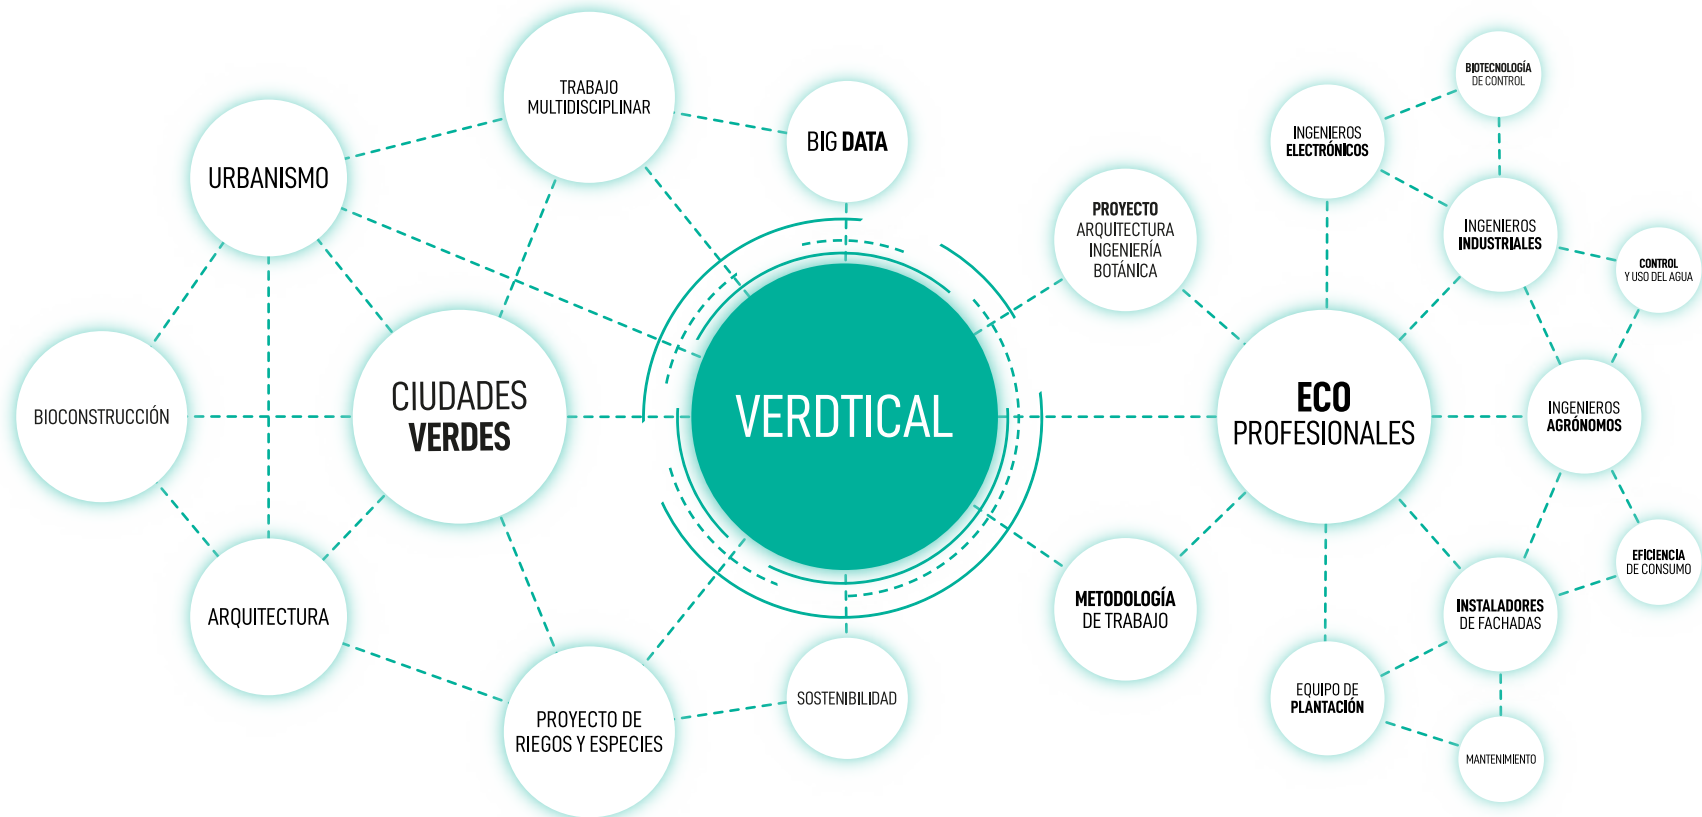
TRABAJO MULTIDISCIPLINAR

BIG DATA

URBANISMO

BIOTECNOLOGÍA DE CONTROL

INGENIEROS ELECTRÓNICOS

PROYECTO ARQUITECTURA INGENIERÍA BOTÁNICA

INGENIEROS INDUSTRIALES

CONTROL Y USO DEL AGUA

BIOCONSTRUCCIÓN

CIUDADES VERDES

VERDTICAL

ECO PROFESIONALES

INGENIEROS AGRÓNOMOS

EFICIENCIA DE CONSUMO

ARQUITECTURA

METODOLOGÍA DE TRABAJO

INSTALADORES DE FACHADAS

SOSTENIBILIDAD

EQUIPO DE PLANTACIÓN

PROYECTO DE RIEGOS Y ESPECIES

MANTENIMIENTO